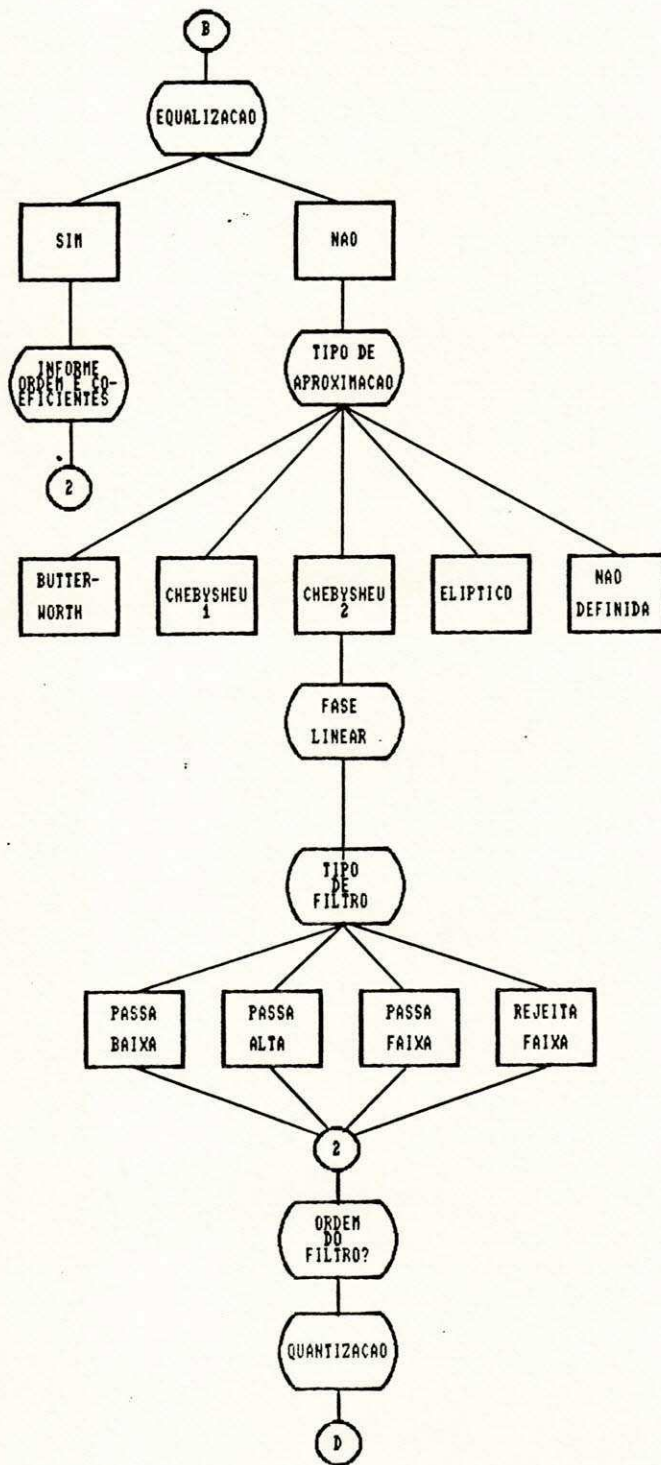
B

EQUALIZACAO

SIM

NAO

INFORME ORDEM E COEFICIENTES

2

TIPO DE APROXIMACAO

BUTTERWORTH

CHEBYSHEU 1

CHEBYSHEU 2

ELIPTICO

NAO DEFINIDA

FASE LINEAR

TIPO DE FILTRO

PASSA BAIXA

PASSA ALTA

PASSA FAIXA

REJEITA FAIXA

2

ORDEM DO FILTRO?

QUANTIZACAO

D